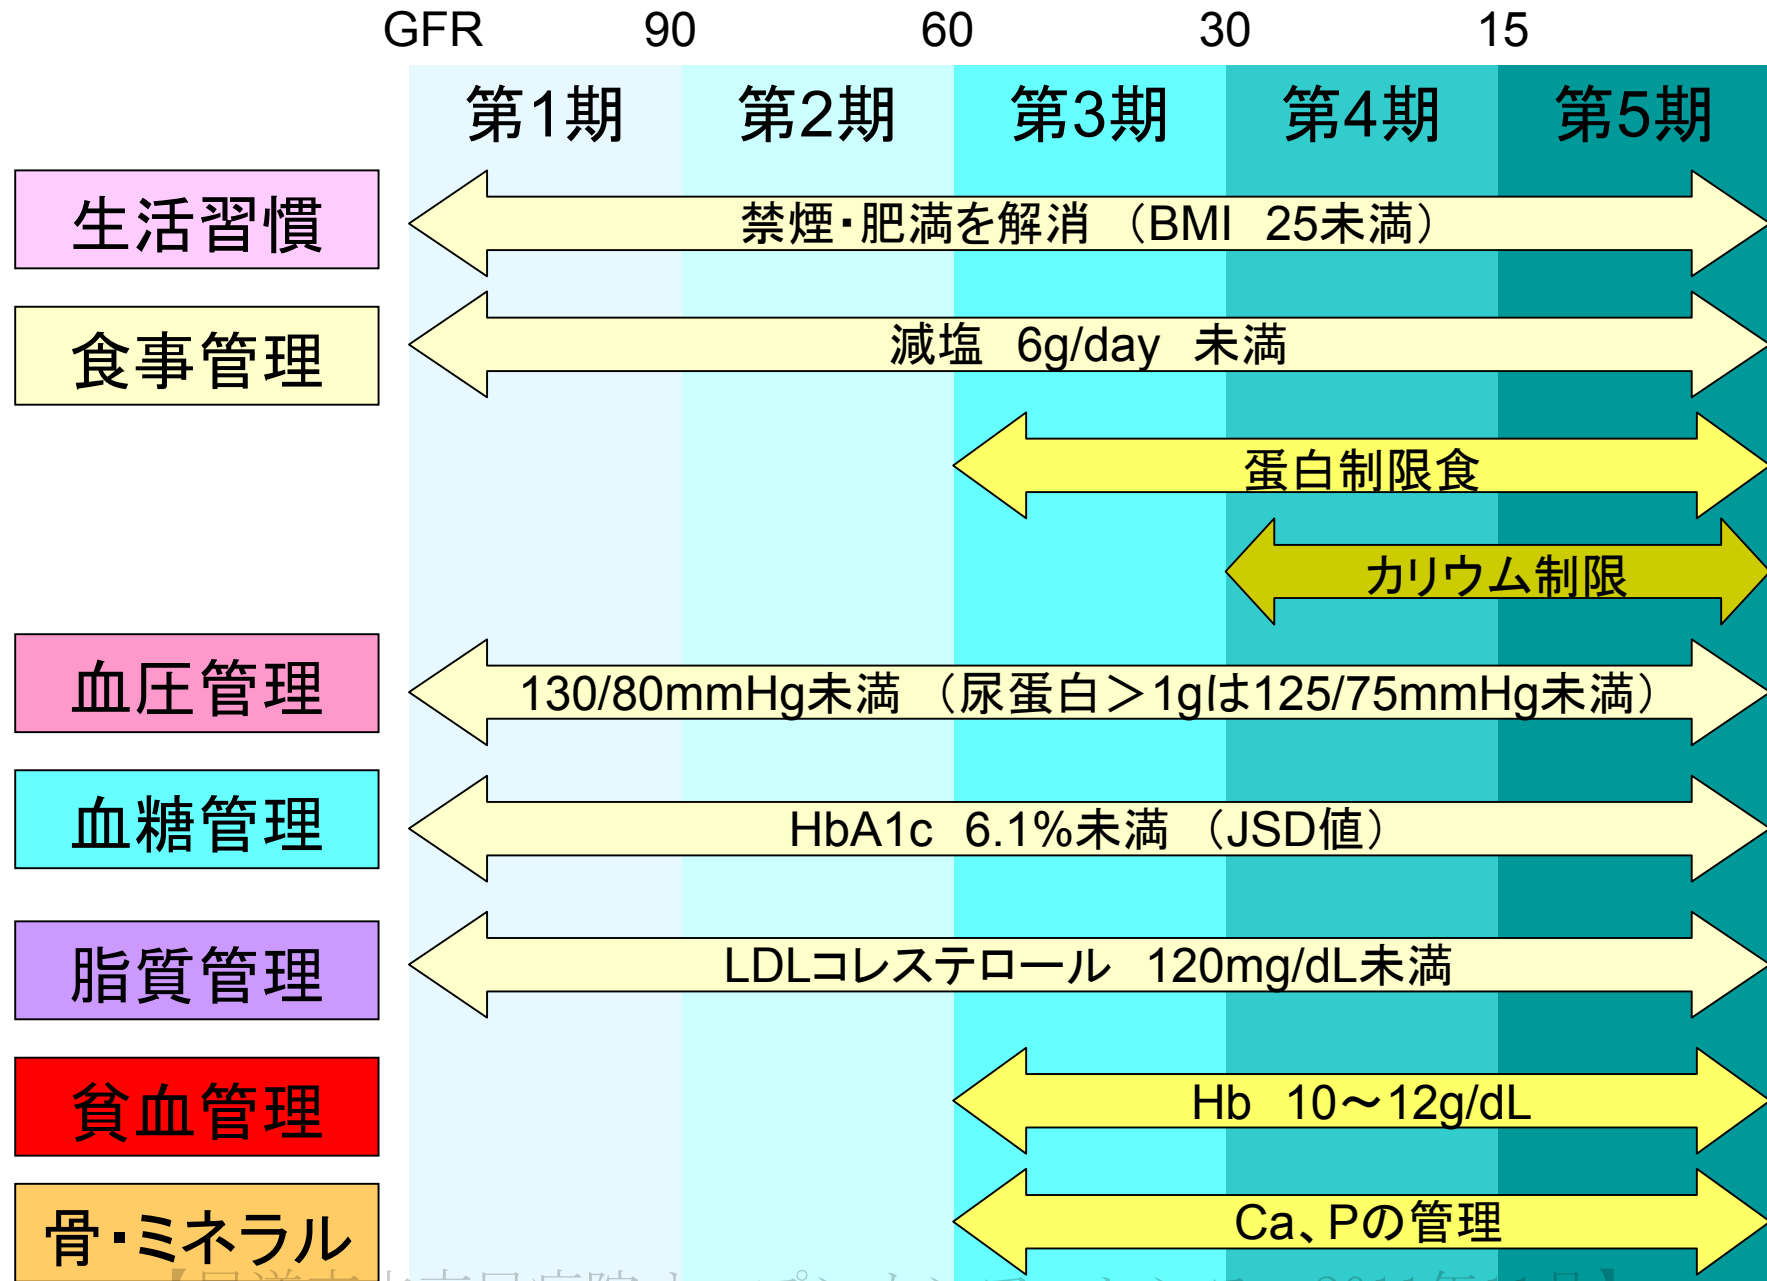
GFR 90 60 30 15

第1期 第2期 第3期 第4期 第5期

生活習慣
禁煙・肥満を解消 （BMI 25未満）

食事管理
減塩 6g/day 未満

蛋白制限食

カリウム制限

血圧管理
130/80mmHg未満 （尿蛋白＞1gは125/75mmHg未満）

血糖管理
HbA1c 6.1%未満 （JSD値）

脂質管理
LDLコレステロール 120mg/dL未満

貧血管理
Hb 10～12g/dL

骨・ミネラル
Ca、Pの管理

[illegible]